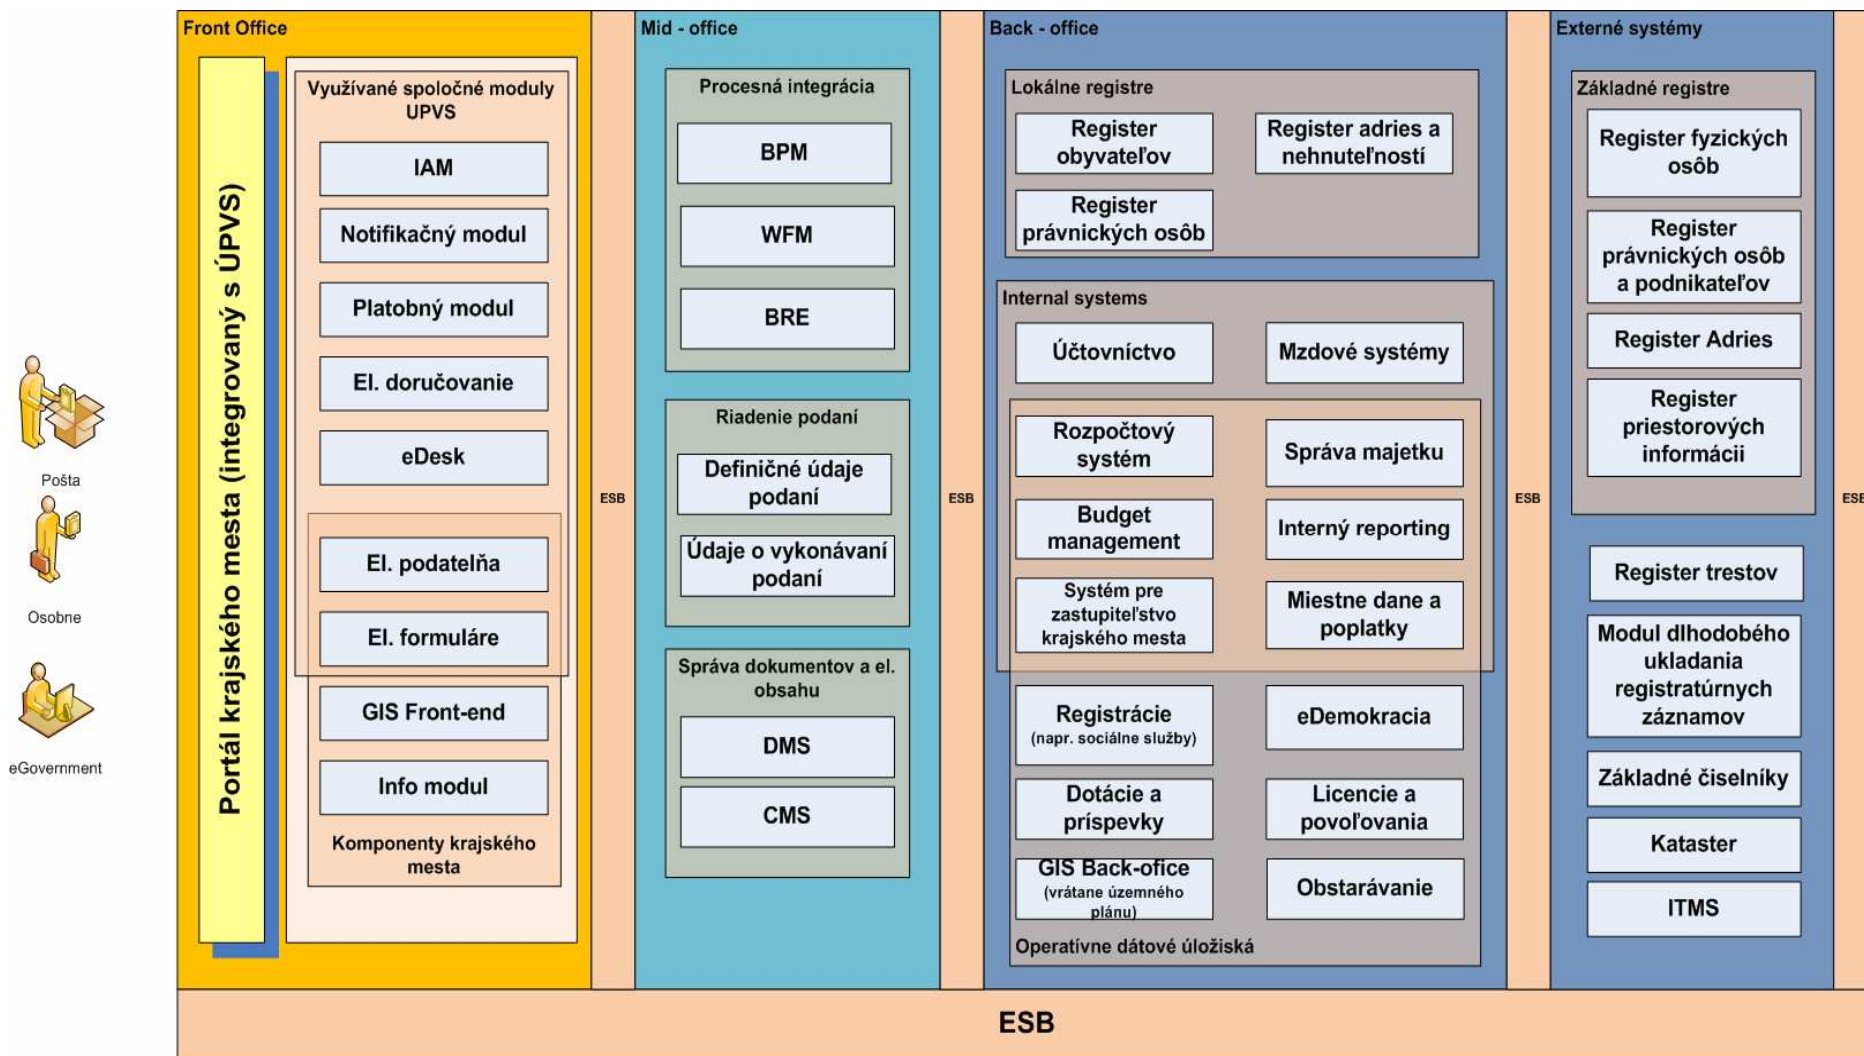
Pošta

Osobne

eGovernment

Front Office

Portál krajského mesta (integrovaný s ÚPVS)

Využívané spoločné moduly UPVS

IAM

Notifikačný modul

Platobný modul

El. doručovanie

eDesk

El. podateľňa

El. formuláre

GIS Front-end

Info modul

Komponenty krajského mesta

ESB

Mid - office

Procesná integrácia

BPM

WFM

BRE

Riadenie podaní

Definičné údaje podaní

Údaje o vykonávaní podaní

Správa dokumentov a el. obsahu

DMS

CMS

ESB

Back - office

Lokálne registre

Register obyvateľov

Register adries a nehnuteľností

Register právnických osôb

Internal systems

Účtovníctvo

Mzdové systémy

Rozpočtový systém

Správa majetku

Budget management

Interný reporting

Systém pre zastupiteľstvo krajského mesta

Miestne dane a poplatky

Registrácie (napr. sociálne služby)

eDemokracia

Dotácie a príspevky

Licencie a povoľovania

GIS Back-ofice (vrátane územného plánu)

Obstarávanie

Operatívne dátové úložiská

ESB

Externé systémy

Základné registre

Register fyzických osôb

Register právnických osôb a podnikateľov

Register Adries

Register priestorových informácií

Register trestov

Modul dlhodobého ukladania registratúrnych záznamov

Základné číselníky

Kataster

ITMS

ESB

ESB